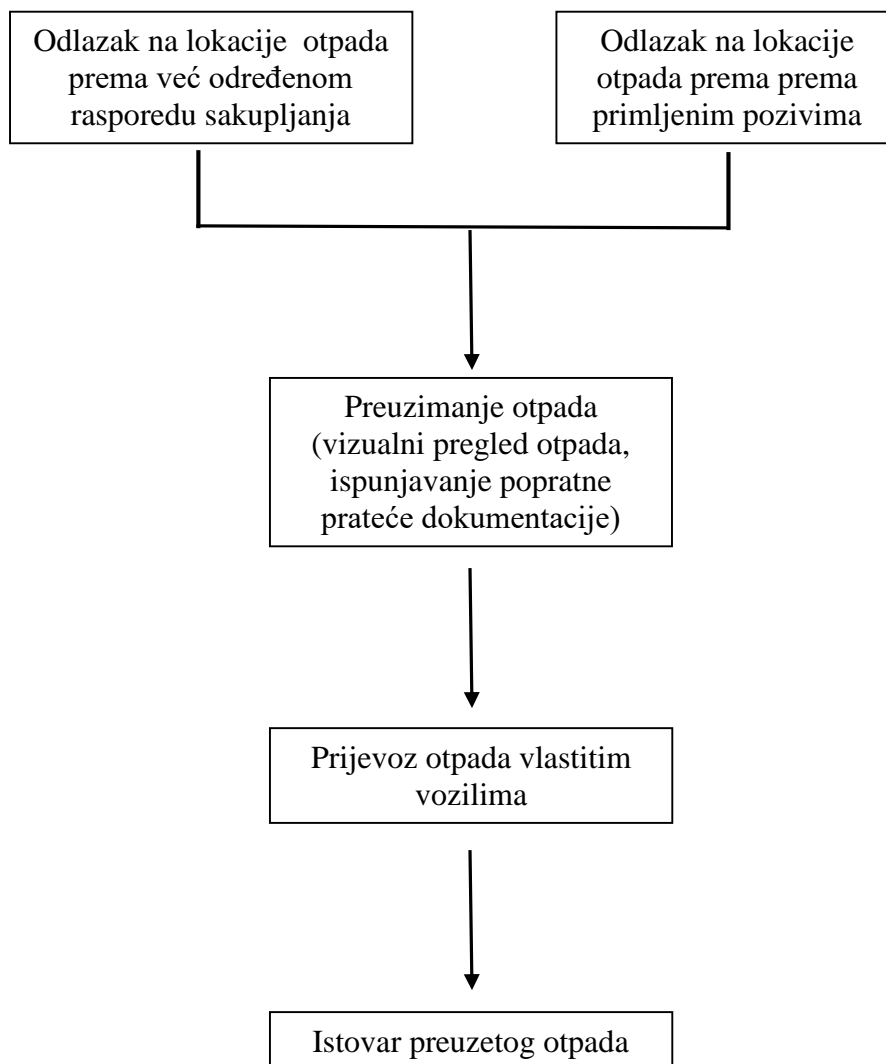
Odlazak na lokacije otpada prema već određenom rasporedu sakupljanja

Odlazak na lokacije otpada prema prema primljenim pozivima

Preuzimanje otpada (vizualni pregled otpada, ispunjavanje popratne prateće dokumentacije)

Prijevoz otpada vlastitim vozilima

Istovar preuzetog otpada